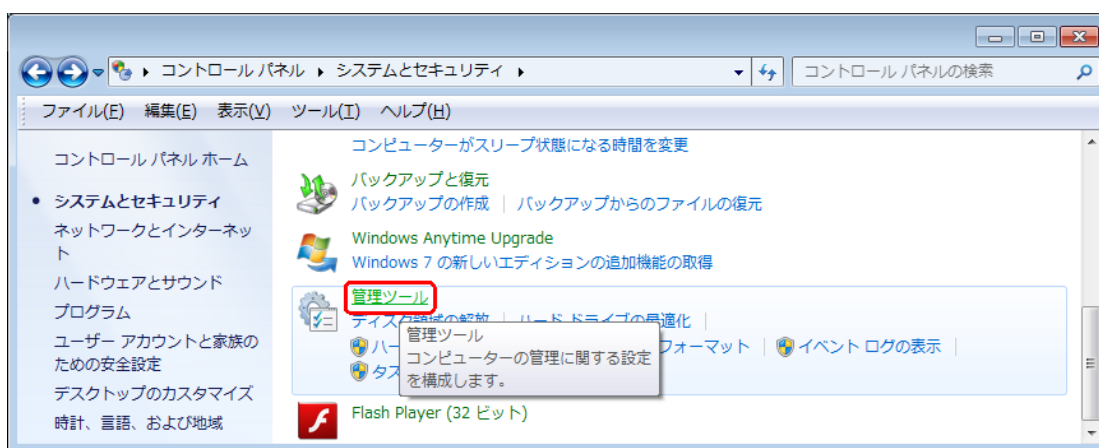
コントロール パネル ▸ システムとセキュリティ ▸

コントロール パネルの検索

ファイル(F) 編集(E) 表示(V) ツール(T) ヘルプ(H)

コントロール パネル ホーム

• システムとセキュリティ

ネットワークとインターネット

ハードウェアとサウンド

プログラム

ユーザー アカウントと家族のための安全設定

デスクトップのカスタマイズ

時計、言語、および地域

コンピューターがスリープ状態になる時間を変更

バックアップと復元

バックアップの作成 | バックアップからのファイルの復元

Windows Anytime Upgrade

Windows 7 の新しいエディションの追加機能の取得

管理ツール

ディス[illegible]の解放 | ハード ドライブの最適化 |

ハー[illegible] フォーマット | イベント ログの表示 |

タス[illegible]

管理ツール
コンピューターの管理に関する設定を構成します。

Flash Player (32 ビット)